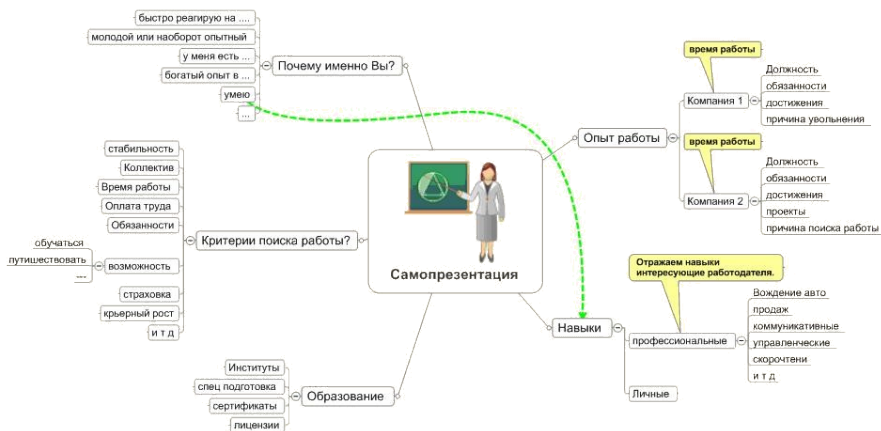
Самопрезентация

Почему именно Вы?
быстро реагирую на ....
молодой или наоборот опытный
у меня есть ...
богатый опыт в ...
умею
...

Критерии поиска работы?
стабильность
Коллектив
Время работы
Оплата труда
Обязанности
возможность
обучаться
путишествовать
---
страховка
крьерный рост
и т д

Образование
Институты
спец подготовка
сертификаты
лицензии

Опыт работы
Компания 1
время работы
Должность
обязанности
достижения
причина увольнения
Компания 2
время работы
Должность
обязанности
достижения
проекты
причина поиска работы

Навыки
профессиональные
Отражаем навыки интересующие работодателя.
Вождение авто
продаж
коммуникативные
управленческие
скорочтени
и т д
Личные